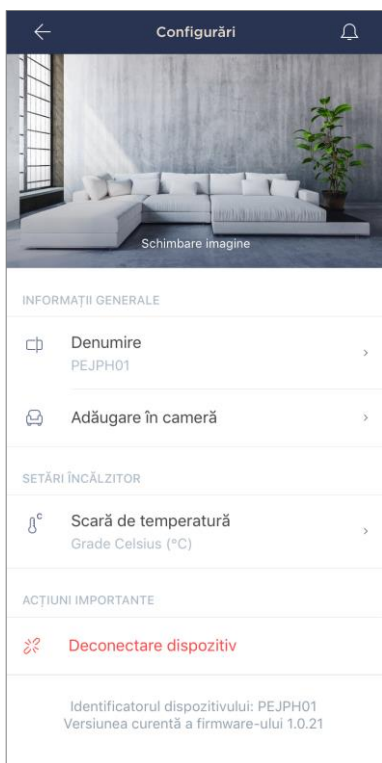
Configurări

Schimbare imagine

INFORMAȚII GENERALE

Denumire
PEJPH01

Adăugare în cameră

SETĂRI ÎNCĂLZITOR

Scară de temperatură
Grade Celsius (°C)

ACȚIUNI IMPORTANTE

Deconectare dispozitiv

Identificatorul dispozitivului: PEJPH01
Versiunea curentă a firmware-ului 1.0.21